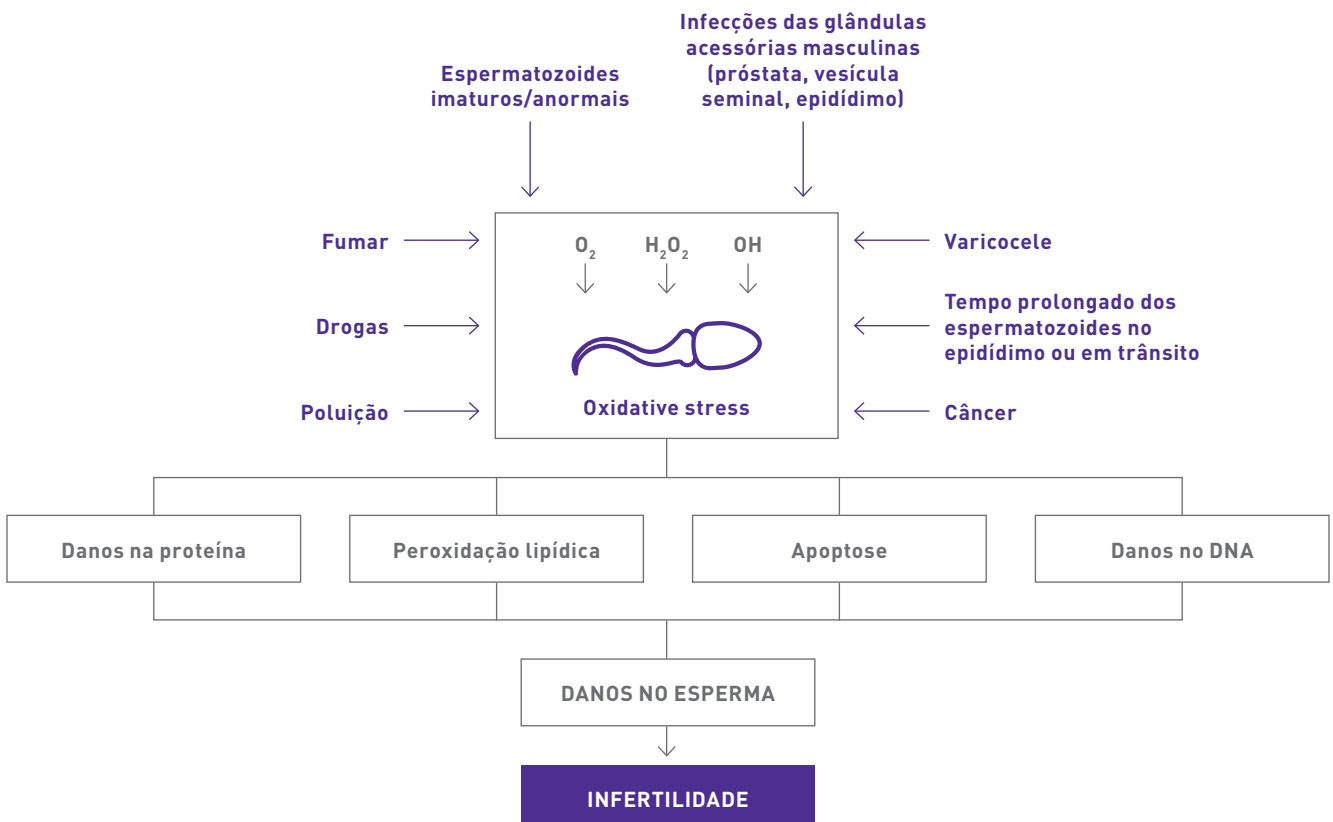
Espermatozoides imaturos/anormais

Infecções das glândulas acessórias masculinas (próstata, vesícula seminal, epidídimo)

Fumar

Drogas

Poluição

$O_2$ $H_2O_2$ OH

Oxidative stress

Varicocele

Tempo prolongado dos espermatozoides no epidídimo ou em trânsito

Câncer

Danos na proteína

Peroxidação lipídica

Apoptose

Danos no DNA

DANOS NO ESPERMA

INFERTILIDADE